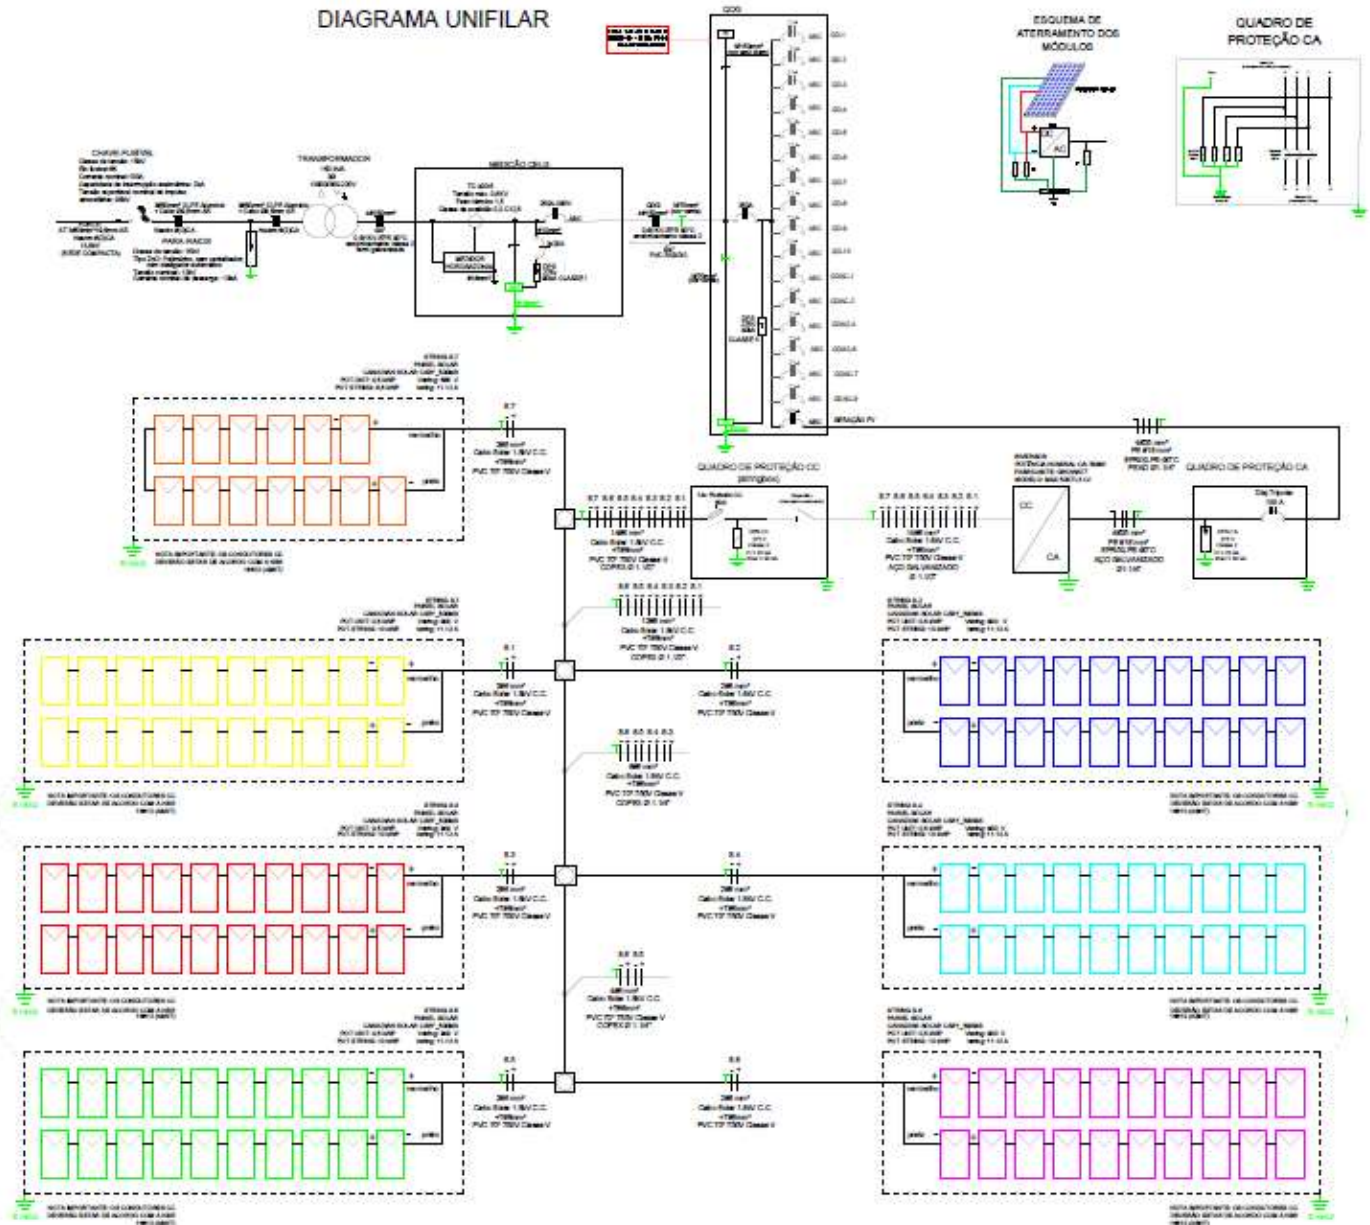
DIAGRAMA UNIFILAR

ESQUEMA DE ATERRAMENTO DOS MÓDULOS

QUADRO DE PROTEÇÃO CA

CHAVE FUSÍVEL

TRANSFORMADOR

MEDIÇÃO CELG

PARA-RAIOS

QDG

QUADRO DE PROTEÇÃO CC

QUADRO DE PROTEÇÃO CA

CC

CA

GERAÇÃO FV

vermelho

preto

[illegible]